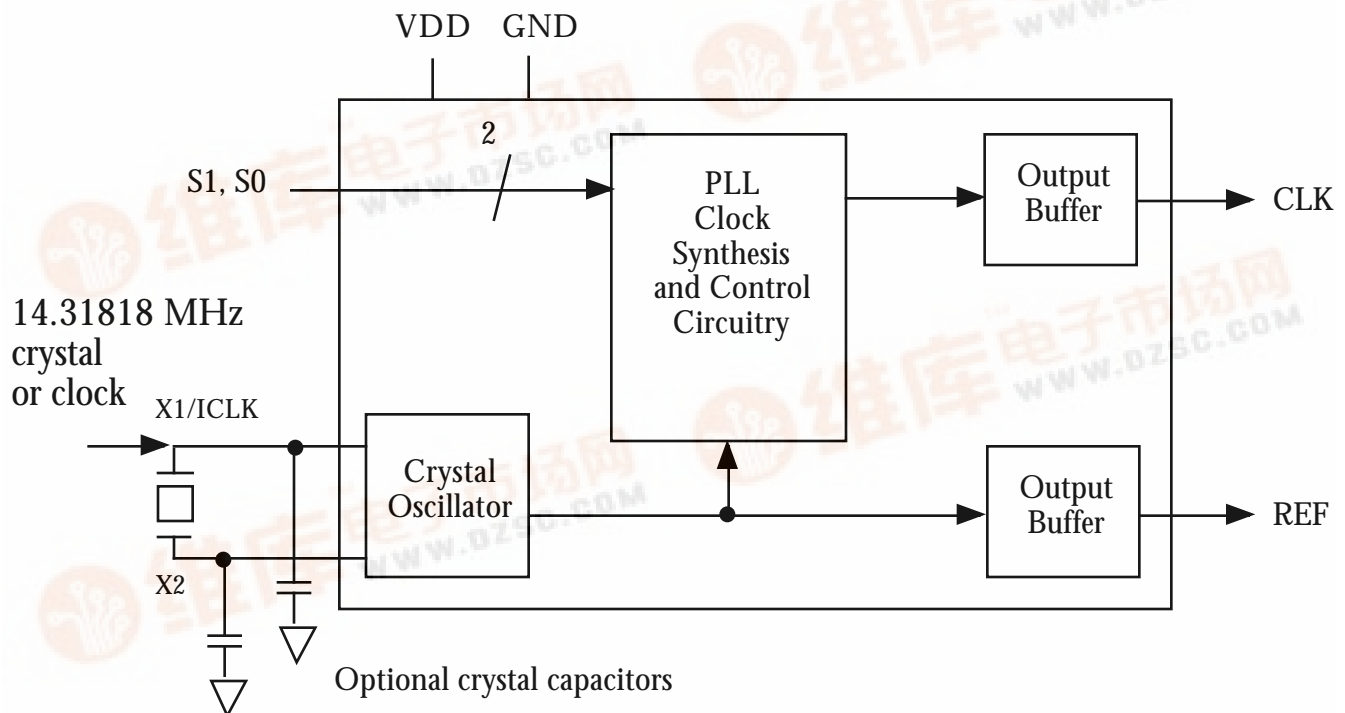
VDD GND

2

S1, S0

PLL Clock Synthesis and Control Circuitry

Output Buffer

CLK

14.31818 MHz crystal or clock

X1/ICLK

Crystal Oscillator

Output Buffer

REF

X2

Optional crystal capacitors

维库电子市场网 WWW.DZSC.COM